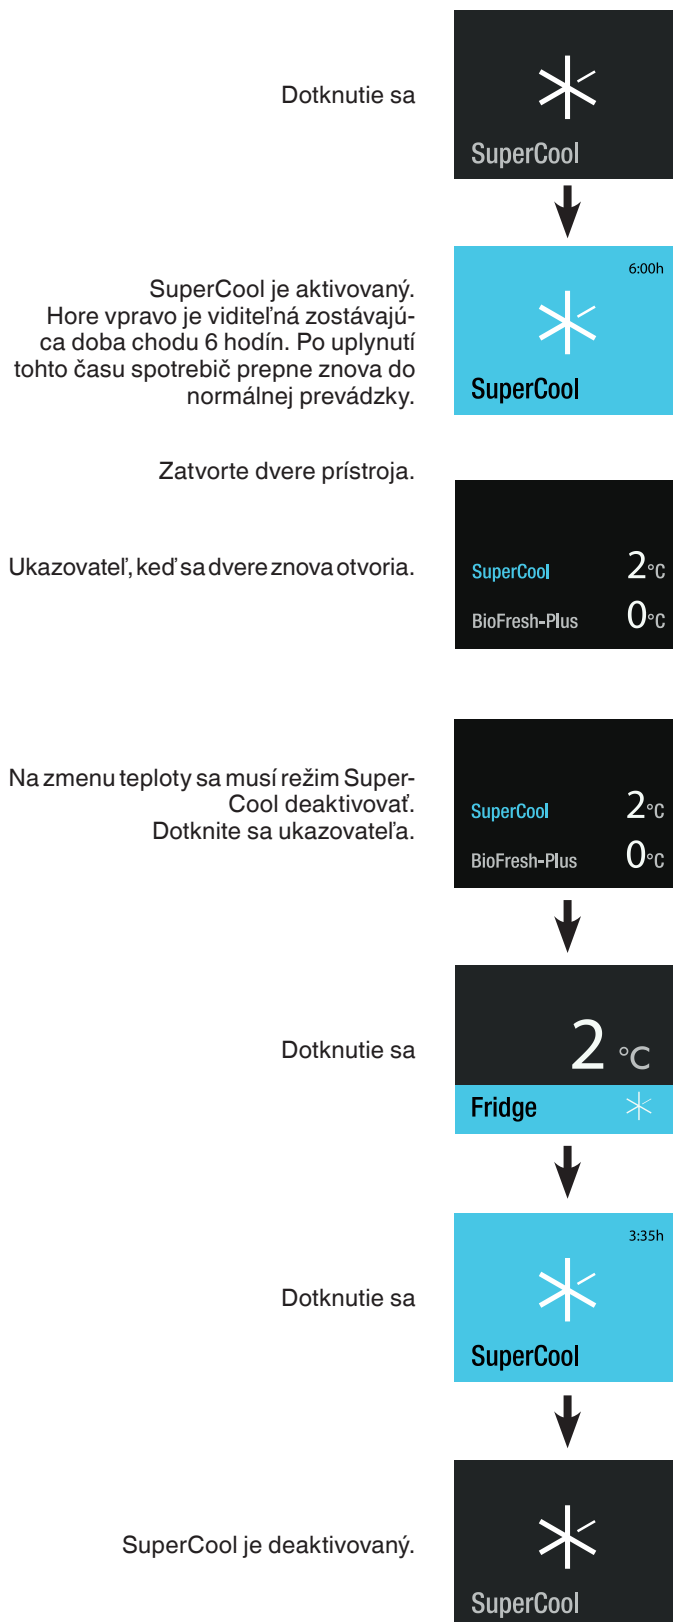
Dotknutie sa

SuperCool

SuperCool je aktivovaný. Hore vpravo je viditeľná zostávajúca doba chodu 6 hodín. Po uplynutí tohto času spotrebič prepne znova do normálnej prevádzky.

6:00h

SuperCool

Zatvorte dvere prístroja.

Ukazovateľ, keď sa dvere znova otvoria.

SuperCool 2°C
BioFresh-Plus 0°C

Na zmenu teploty sa musí režim SuperCool deaktivovať. Dotknite sa ukazovateľa.

SuperCool 2°C
BioFresh-Plus 0°C

Dotknutie sa

2 °C
Fridge

Dotknutie sa

3:35h

SuperCool

SuperCool je deaktivovaný.

SuperCool